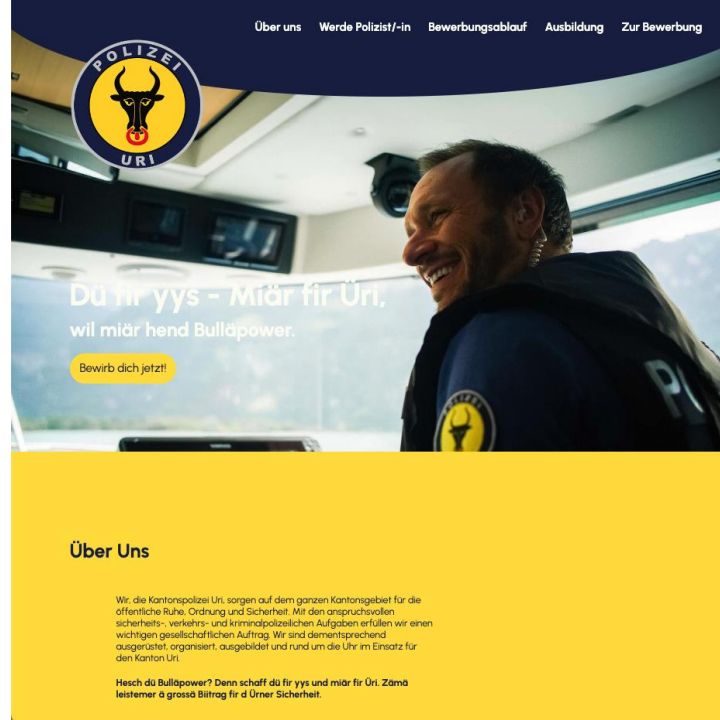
POLIZEI URI

Über uns Werde Polizist/-in Bewerbungsablauf Ausbildung Zur Bewerbung

Dü für yys - Miär für Üri,

wil miär hend Bulläpower.

Bewirb dich jetzt!

Über Uns

Wir, die Kantonspolizei Uri, sorgen auf dem ganzen Kantonsgebiet für die öffentliche Ruhe, Ordnung und Sicherheit. Mit den anspruchsvollen sicherheits-, verkehrs- und kriminalpolizeilichen Aufgaben erfüllen wir einen wichtigen gesellschaftlichen Auftrag. Wir sind dementsprechend ausgerüstet, organisiert, ausgebildet und rund um die Uhr im Einsatz für den Kanton Uri.

Hesch dü Bulläpower? Denn schaff dü für yys und miär für Üri. Zämä leistemer ä grossä Biitrag für d Ürner Sicherheit.